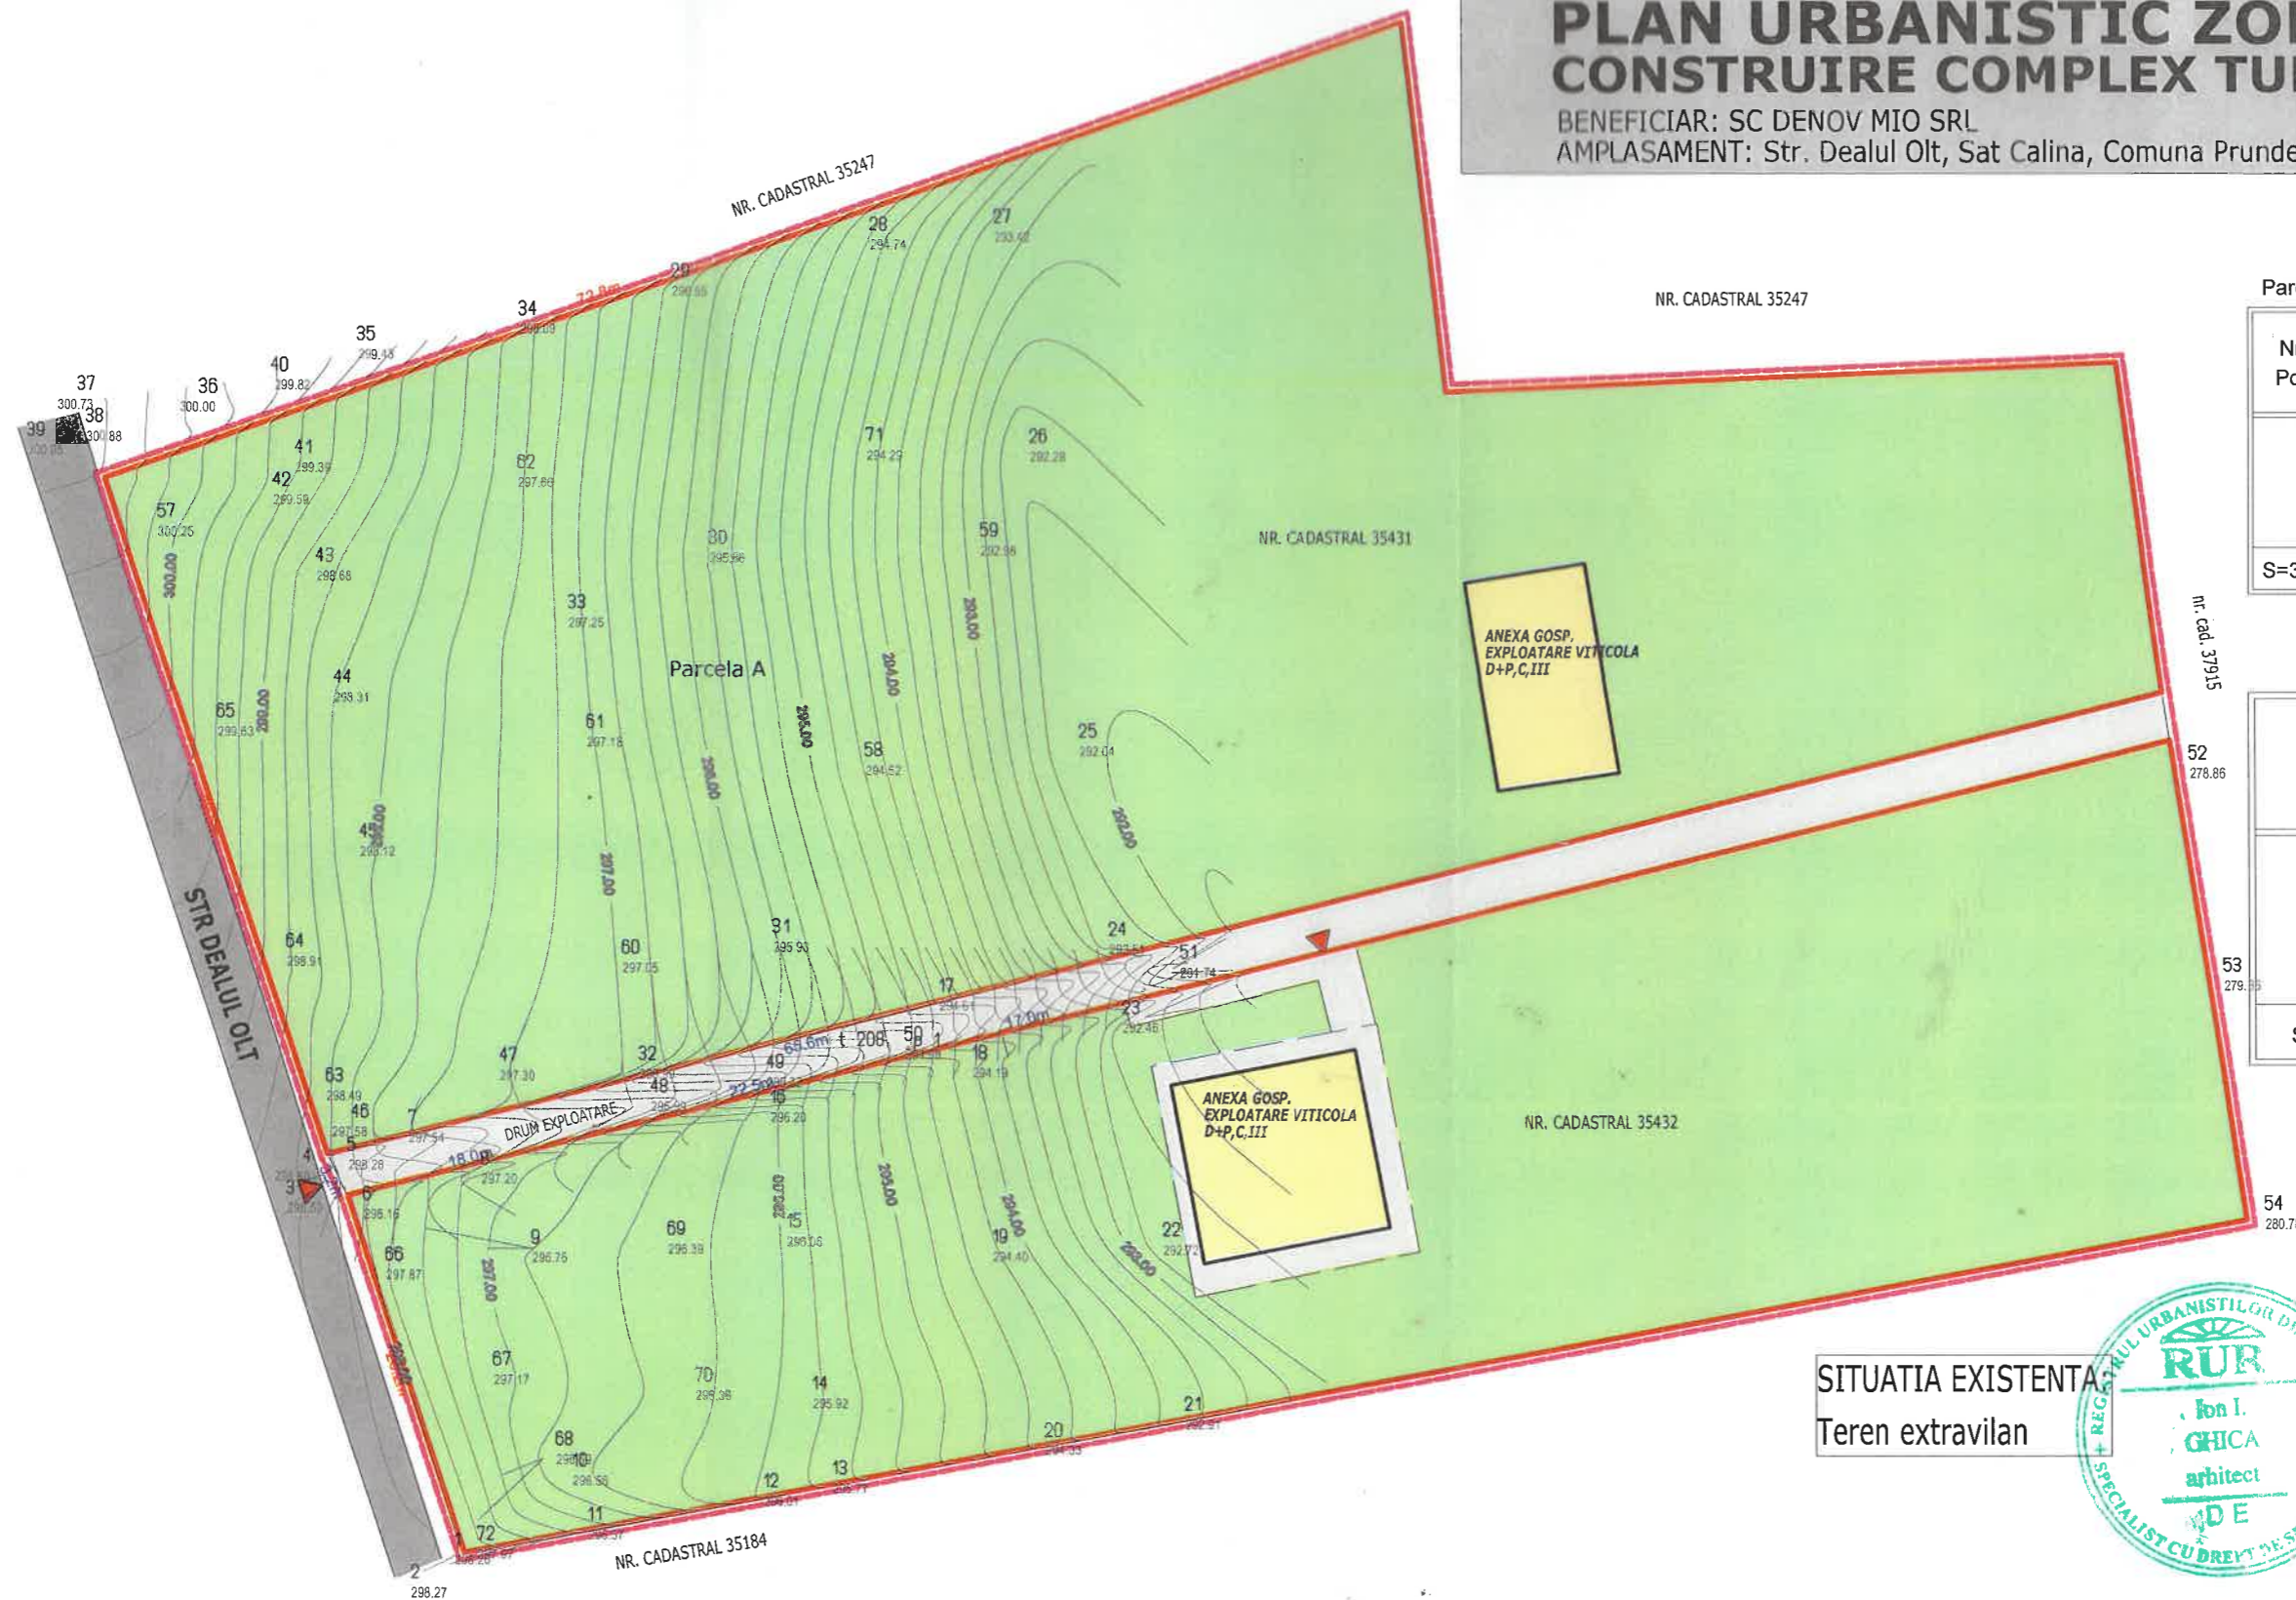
PLAN URBANISTIC ZO
CONSTRUIRE COMPLEX TU
BENEFICIAR: SC DENOV MIO SRL
AMPLASAMENT: Str. Dealul Olt, Sat Calina, Comuna Prunde

NR. CADASTRAL 35247

NR. CADASTRAL 35247

Par

N
P

S=

NR. CADASTRAL 35431

nr. cad. 37915

ANEXA GOSP. EXPLOATARE VITICOLA D+P,C,III

ANEXA GOSP. EXPLOATARE VITICOLA D+P,C,III

NR. CADASTRAL 35432

NR. CADASTRAL 35184

STR DEALUL OLT

Parcela A

DRUM EXPLOATARE

72.8m
65.6m
22.50m
18.00
17.0m
t=208

37 300.73
38 300.88
39
36 300.00
40 299.82
35 299.48
34
29 298.55
28 294.74
27
41 299.38
42 299.59
57 300.25
43 298.68
62 297.66
71 294.22
26 292.28
30 295.66
59 292.98
33 297.25
44 298.31
65 299.63
61 297.18
58 294.52
25 292.04
45 298.12
52 278.86
31 295.93
24
51 294.74
60 297.05
64 298.91
17
23 292.46
53 279.
50
18 294.19
47 297.30
32
48 295.93
49
16 296.20
63 298.49
46 297.58
7 297.54
5 298.28
4
8 297.20
3
6 296.16
69 296.39
15 296.06
19 294.40
22 292.72
54 280.7
9 296.76
66 297.87
67 297.17
70 296.36
14 295.92
21
20
68
10 296.56
12
13
11
72
1
2 298.27

300.00
300.00
299.00
298.00
297.00
296.00
295.00
294.00
293.00
292.00
297.00
296.00
295.00
294.00
293.00
299.00

SITUATIA EXISTENTA
Teren extravilan

REGISTRUL URBANISTILOR DIN
RUR
Ion I. GHICA
arhitect
D E
SPECIALIST CU DREPT DE S